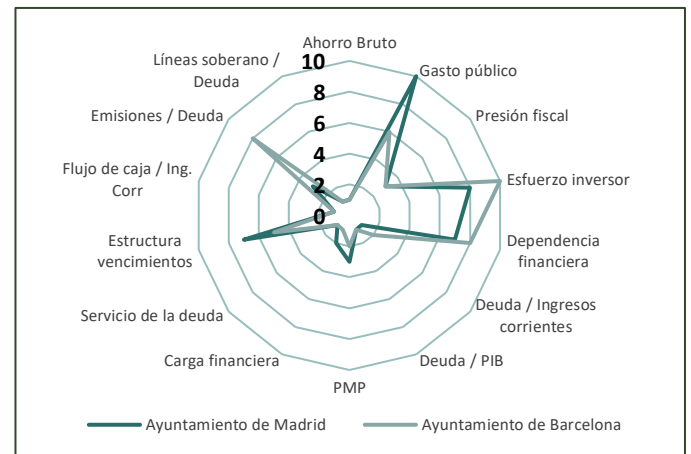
Ahorro Bruto
10
8
6
4
2
0
Gasto público
Presión fiscal
Esfuerzo inversor
Dependencia financiera
Deuda / Ingresos corrientes
Deuda / PIB
PMP
Carga financiera
Servicio de la deuda
Estructura vencimientos
Flujo de caja / Ing. Corr
Emisiones / Deuda
Líneas soberano / Deuda

Ayuntamiento de Madrid
Ayuntamiento de Barcelona